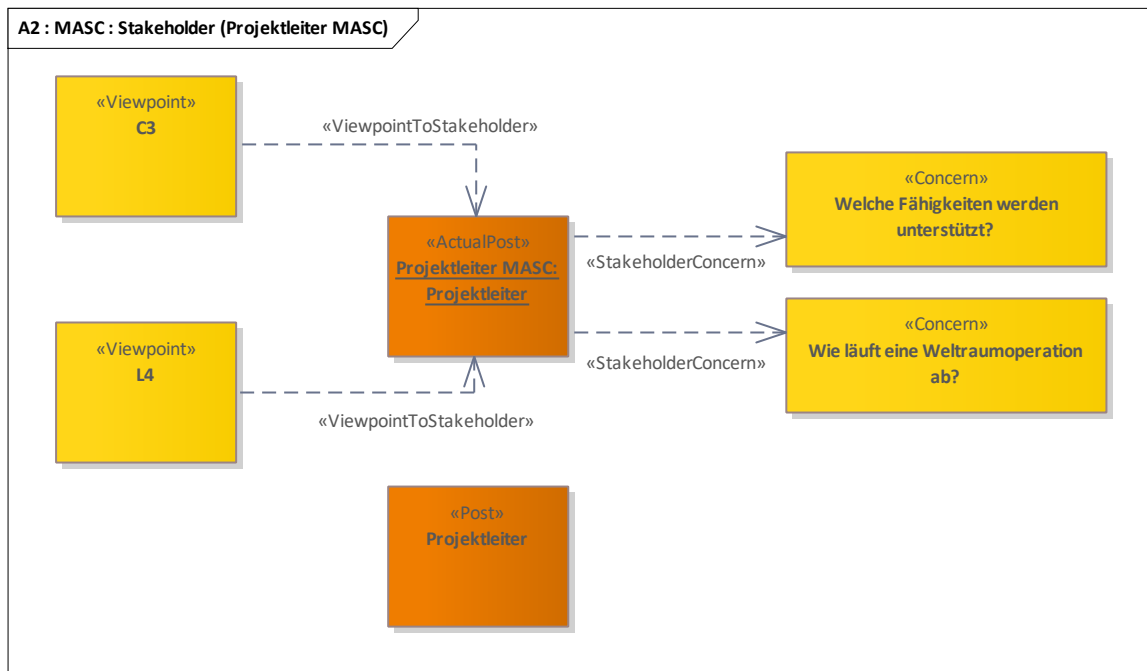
A2 : MASC : Stakeholder (Projektleiter MASC)

«Viewpoint»
C3

«ViewpointToStakeholder»

«ActualPost»
Projektleiter MASC: Projektleiter

«StakeholderConcern»

«Concern»
Welche Fähigkeiten werden unterstützt?

«StakeholderConcern»

«Concern»
Wie läuft eine Weltraumoperation ab?

«Viewpoint»
L4

«ViewpointToStakeholder»

«Post»
Projektleiter